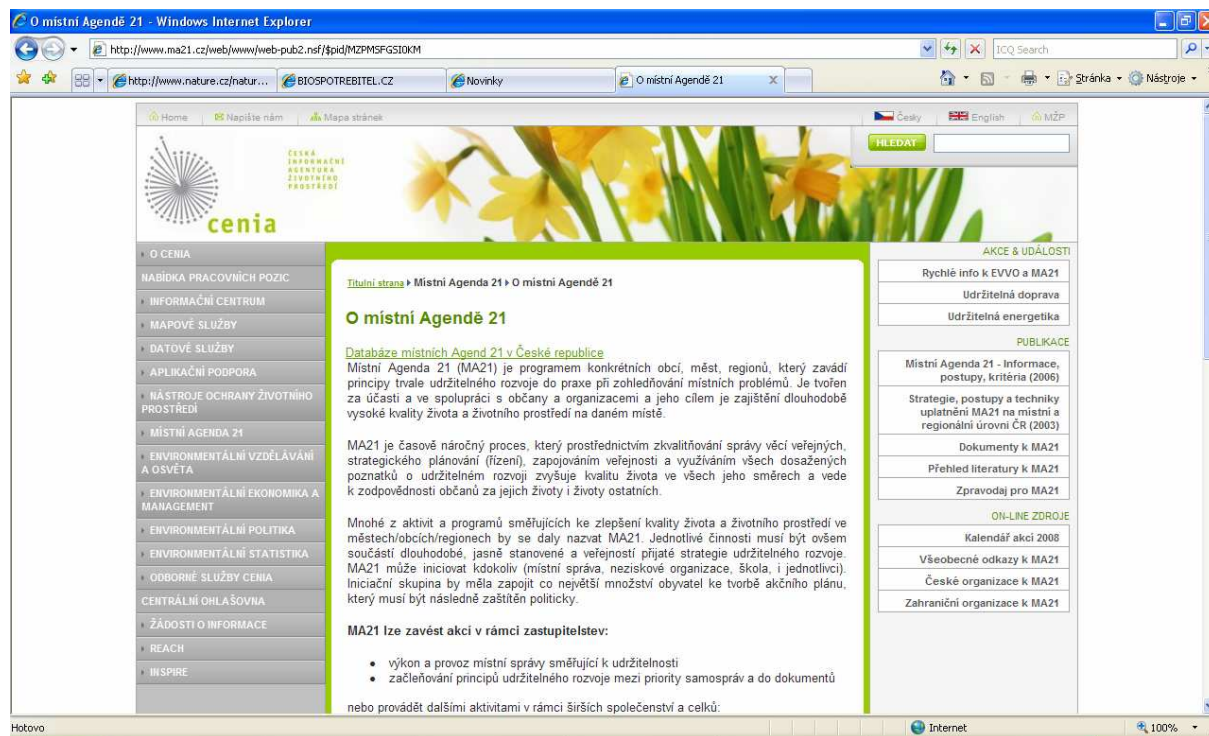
O místní Agendě 21 - Windows Internet Explorer

http://www.ma21.cz/web/www/web-pub2.nsf/$pid/MZPMSFGSIOKM

ICQ Search

http://www.nature.cz/natur... | BIOSPOTREBITEL.CZ | Novinky | O místní Agendě 21

Stránka ▾ Nástroje ▾

Home | Napište nám | Mapa stránek

Česky | English | MŽP

ČESKÁ INFORMAČNÍ AGENTURA ŽIVOTNÍHO PROSTŘEDÍ

cenia

HLEDAT

O CENIA
NABÍDKA PRACOVNÍCH POZIC
INFORMAČNÍ CENTRUM
MAPOVÉ SLUŽBY
DATOVÉ SLUŽBY
APLIKAČNÍ PODPORA
NÁSTROJE OCHRANY ŽIVOTNÍHO PROSTŘEDÍ
MÍSTNÍ AGENDA 21
ENVIRONMENTÁLNÍ VZDĚLÁVÁNÍ A OSVĚTA
ENVIRONMENTÁLNÍ EKONOMIKA A MANAGEMENT
ENVIRONMENTÁLNÍ POLITIKA
ENVIRONMENTÁLNÍ STATISTIKA
ODBORNÉ SLUŽBY CENIA
CENTRÁLNÍ OHLAŠOVNA
ŽÁDOSTI O INFORMACE
REACH
INSPIRE

Titulní strana ▸ Místní Agenda 21 ▸ O místní Agendě 21

O místní Agendě 21

Databáze místních Agend 21 v České republice
Místní Agenda 21 (MA21) je programem konkrétních obcí, měst, regionů, který zavádí principy trvale udržitelného rozvoje do praxe při zohledňování místních problémů. Je tvořen za účasti a ve spolupráci s občany a organizacemi a jeho cílem je zajištění dlouhodobě vysoké kvality života a životního prostředí na daném místě.

MA21 je časově náročný proces, který prostřednictvím zkvalitňování správy věcí veřejných, strategického plánování (řízení), zapojováním veřejnosti a využíváním všech dosažených poznatků o udržitelném rozvoji zvyšuje kvalitu života ve všech jeho směrech a vede k zodpovědnosti občanů za jejich životy i životy ostatních.

Mnohé z aktivit a programů směřujících ke zlepšení kvality života a životního prostředí ve městech/obcích/regionech by se daly nazvat MA21. Jednotlivé činnosti musí být ovšem součástí dlouhodobé, jasně stanovené a veřejností přijaté strategie udržitelného rozvoje. MA21 může iniciovat kdokoliv (místní správa, neziskové organizace, škola, i jednotlivci). Iniciační skupina by měla zapojit co největší množství obyvatel ke tvorbě akčního plánu, který musí být následně zaštítěn politicky.

MA21 lze zavést akcí v rámci zastupitelstev:

• výkon a provoz místní správy směřující k udržitelnosti
• začleňování principů udržitelného rozvoje mezi priority samospráv a do dokumentů

nebo provádět dalšími aktivitami v rámci širších společenství a celků:

AKCE & UDÁLOSTI
Rychlé info k EVVO a MA21
Udržitelná doprava
Udržitelná energetika

PUBLIKACE
Místní Agenda 21 - Informace, postupy, kritéria (2006)
Strategie, postupy a techniky uplatnění MA21 na místní a regionální úrovni ČR (2003)
Dokumenty k MA21
Přehled literatury k MA21
Zpravodaj pro MA21

ON-LINE ZDROJE
Kalendář akcí 2008
Všeobecné odkazy k MA21
České organizace k MA21
Zahraniční organizace k MA21

Hotovo | Internet | 100%